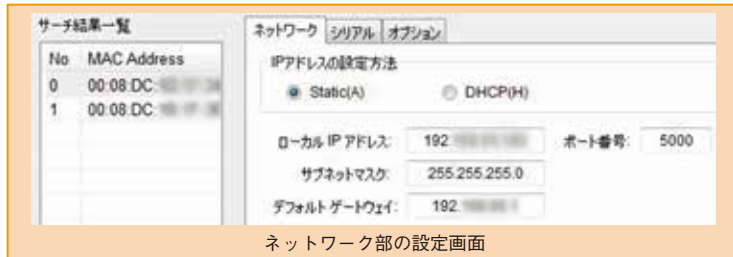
サーチ結果一覧

| No | MAC Address |
|---|---|
| 0 | 00:08:DC:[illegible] |
| 1 | 00:08:DC:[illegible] |

ネットワーク シリアル オプション

IPアドレスの設定方法

Static(A) DHCP(H)

ローカル IP アドレス: 192.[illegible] ポート番号: 5000

サブネットマスク: 255.255.255.0

デフォルト ゲートウェイ: 192.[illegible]

ネットワーク部の設定画面